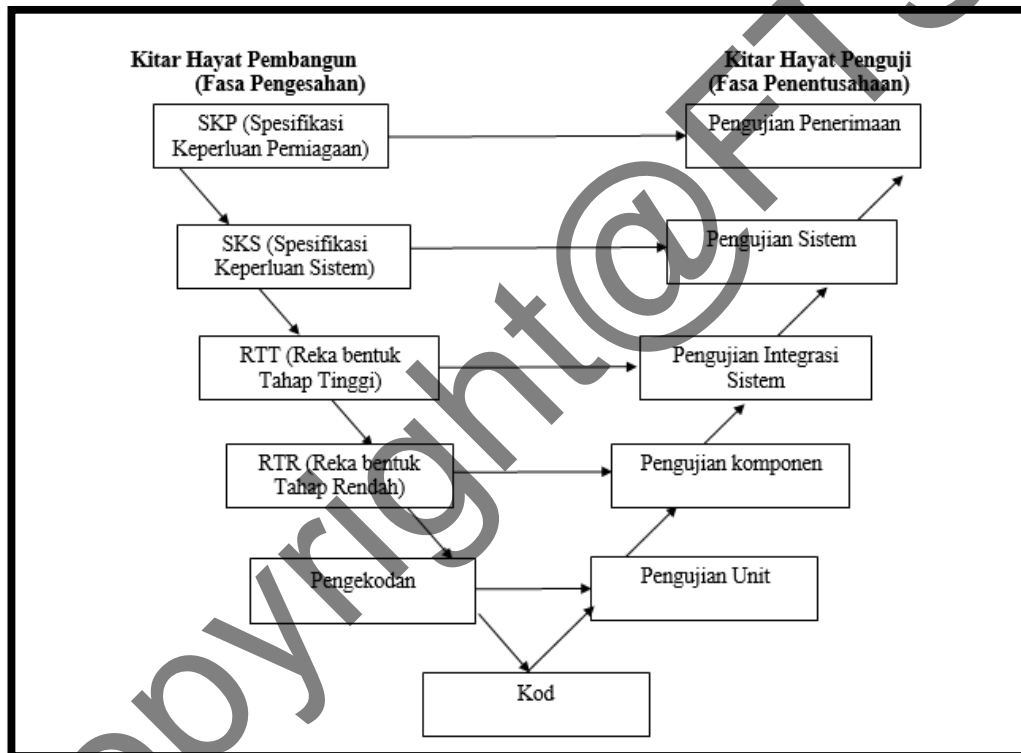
Kitar Hayat Pembangun
(Fasa Pengesahan)

Kitar Hayat Penguji
(Fasa Penentusahaan)

SKP (Spesifikasi Keperluan Perniagaan)

Pengujian Penerimaan

SKS (Spesifikasi Keperluan Sistem)

Pengujian Sistem

RTT (Reka bentuk Tahap Tinggi)

Pengujian Integrasi Sistem

RTR (Reka bentuk Tahap Rendah)

Pengujian komponen

Pengekodan

Pengujian Unit

Kod

copyright@FT